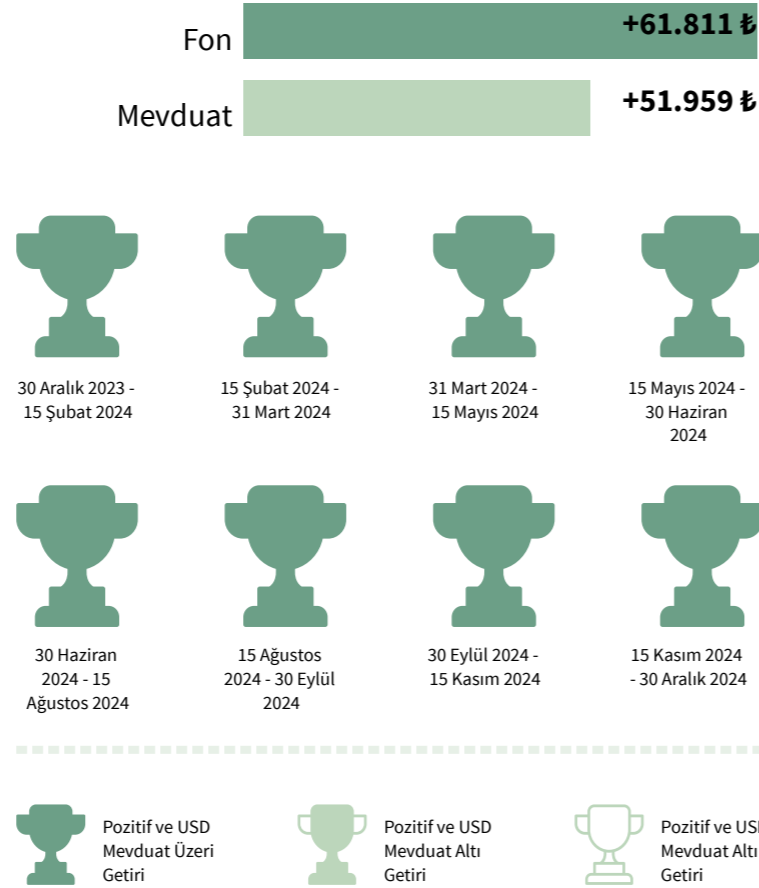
Fon +61.811 ₺

Mevduat +51.959 ₺

30 Aralık 2023 - 15 Şubat 2024

15 Şubat 2024 - 31 Mart 2024

31 Mart 2024 - 15 Mayıs 2024

15 Mayıs 2024 - 30 Haziran 2024

30 Haziran 2024 - 15 Ağustos 2024

15 Ağustos 2024 - 30 Eylül 2024

30 Eylül 2024 - 15 Kasım 2024

15 Kasım 2024 - 30 Aralık 2024

Pozitif ve USD Mevduat Üzeri Getiri

Pozitif ve USD Mevduat Altı Getiri

Pozitif ve US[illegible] Mevduat Altı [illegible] Getiri